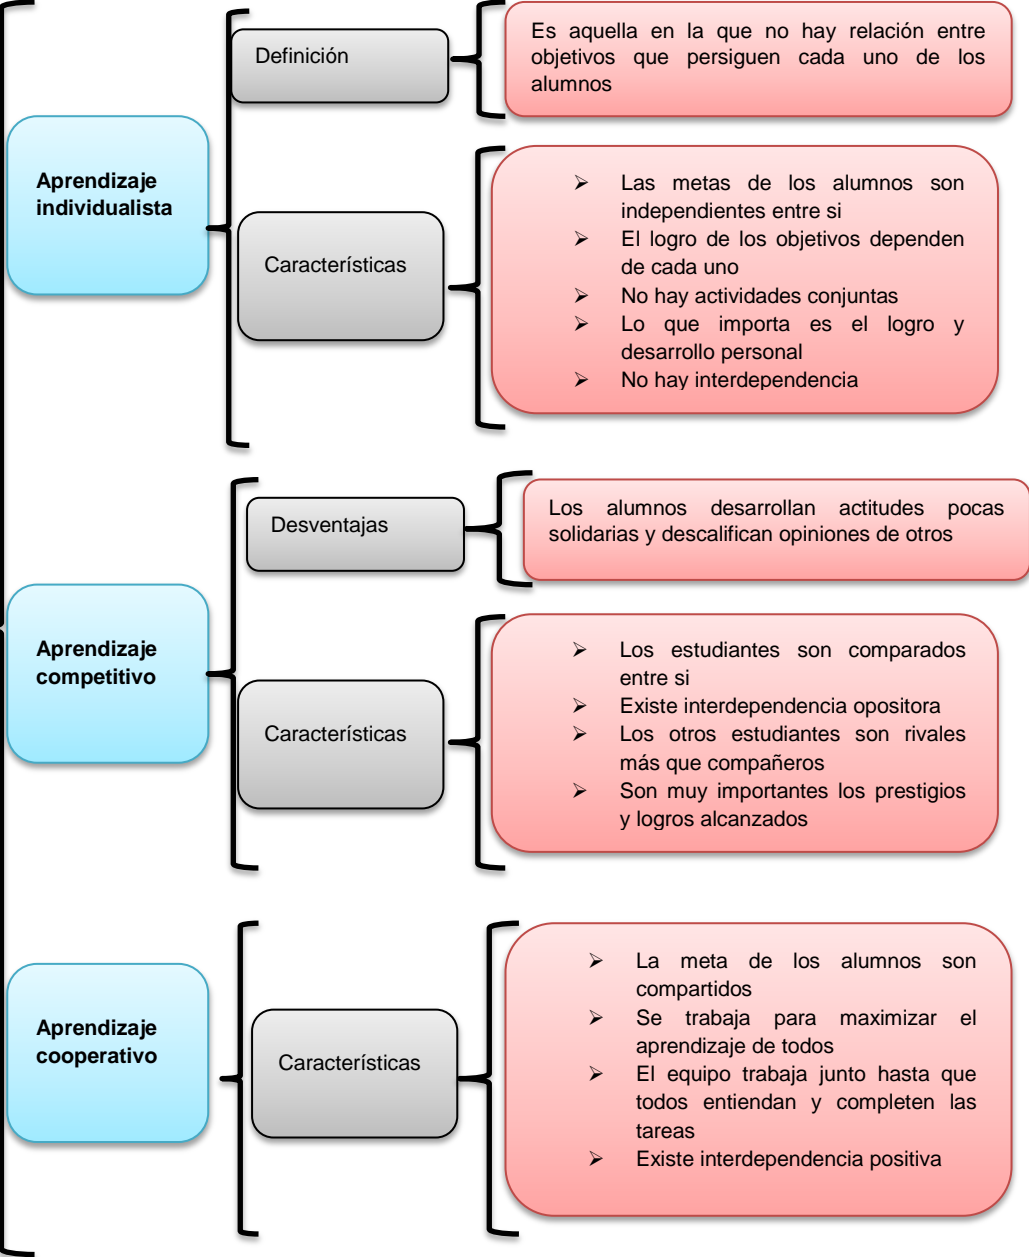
Aprendizaje individualista

Definición

Es aquella en la que no hay relación entre objetivos que persiguen cada uno de los alumnos

Características

- Las metas de los alumnos son independientes entre si
- El logro de los objetivos dependen de cada uno
- No hay actividades conjuntas
- Lo que importa es el logro y desarrollo personal
- No hay interdependencia

Aprendizaje competitivo

Desventajas

Los alumnos desarrollan actitudes pocas solidarias y descalifican opiniones de otros

Características

- Los estudiantes son comparados entre si
- Existe interdependencia opositora
- Los otros estudiantes son rivales más que compañeros
- Son muy importantes los prestigios y logros alcanzados

Aprendizaje cooperativo

Características

- La meta de los alumnos son compartidos
- Se trabaja para maximizar el aprendizaje de todos
- El equipo trabaja junto hasta que todos entiendan y completen las tareas
- Existe interdependencia positiva